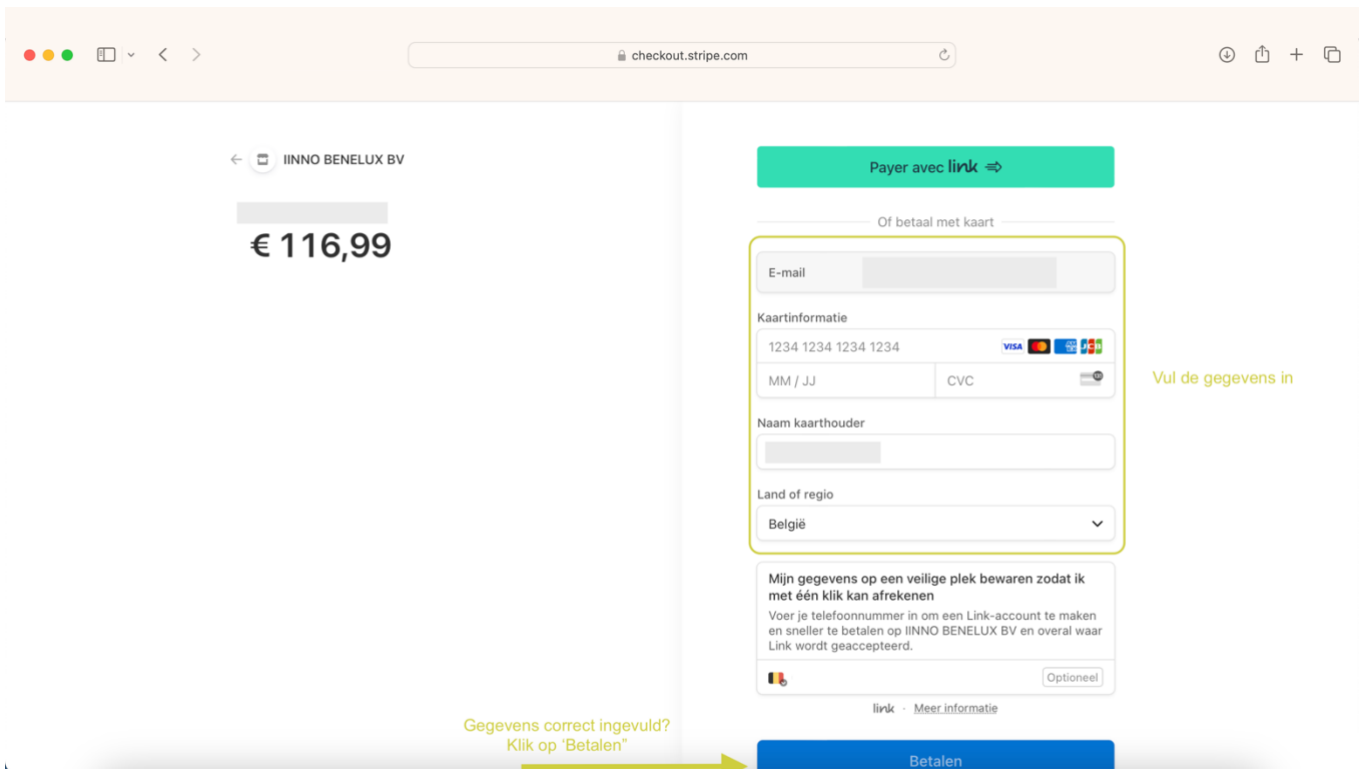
checkout.stripe.com

IINNO BENELUX BV

€ 116,99

Payer avec link

Of betaal met kaart

E-mail

Kaartinformatie

1234 1234 1234 1234

VISA

MM / JJ

CVC

Naam kaarthouder

Land of regio

België

Vul de gegevens in

Mijn gegevens op een veilige plek bewaren zodat ik met één klik kan afrekenen

Voer je telefoonnummer in om een Link-account te maken en sneller te betalen op IINNO BENELUX BV en overal waar Link wordt geaccepteerd.

Optioneel

link · Meer informatie

Gegevens correct ingevuld?
Klik op 'Betalen"

Betalen